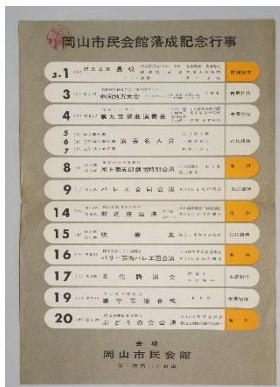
岡山市民会館落成記念行事

3・1 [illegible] 式典 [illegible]

3 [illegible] 中国地方大会 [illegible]

4 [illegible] 県大芸術協議会 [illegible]

5 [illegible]
6 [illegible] 芸能名人会 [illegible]
7 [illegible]

8 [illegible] 岸本五郎記念特別公演 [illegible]

9 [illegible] バレエ合同公演 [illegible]

14 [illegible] 前進座公演 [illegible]

15 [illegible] 映画 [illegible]

16 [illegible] バリー・芸術バレエ団公演 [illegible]

17 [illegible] 民謡発表会 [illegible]

19 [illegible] 邦楽発表会 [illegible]

20 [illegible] ぶどう会公演 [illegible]

会場
岡山市民会館
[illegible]